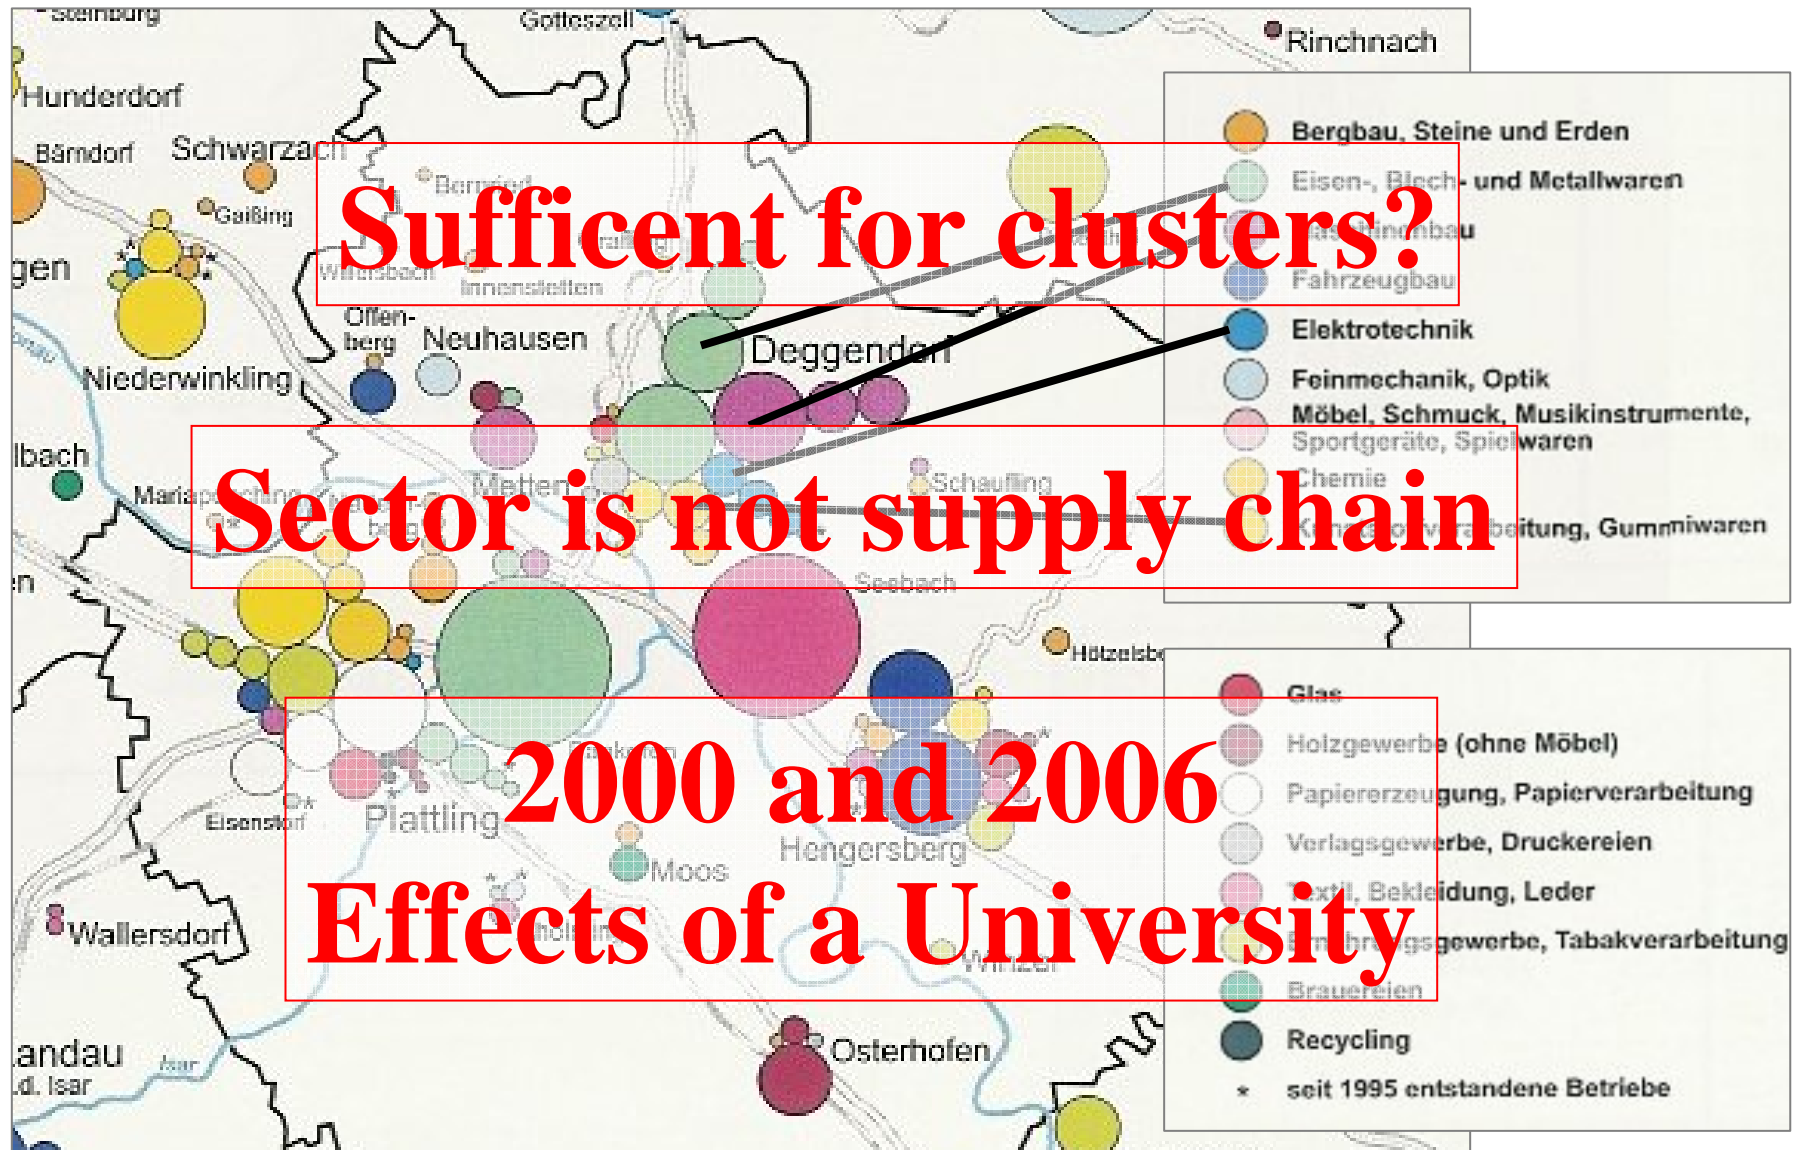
Steinburg
Gotteszell
Rinchnach
Hunderdorf
Bärndorf
Schwarzach
Gaißing
gen
Offenberg
Neuhausen
Deggendorf
Niederwinkling
lbach
Mariaposching
Metten
Schaufling
Seebach
Hötzelsb
Plattling
Eisenstorf
Moos
Hengersberg
Wallersdorf
Winzer
Osterhofen
Landau a.d. Isar
Isar

Sufficent for clusters?
Sector is not supply chain
2000 and 2006
Effects of a University

Bergbau, Steine und Erden
Eisen-, Blech- und Metallwaren
Maschinenbau
Fahrzeugbau
Elektrotechnik
Feinmechanik, Optik
Möbel, Schmuck, Musikinstrumente, Sportgeräte, Spielwaren
Chemie
Kunststoffverarbeitung, Gummiwaren

Glas
Holzgewerbe (ohne Möbel)
Papiererzeugung, Papierverarbeitung
Verlagsgewerbe, Druckereien
Textil, Bekleidung, Leder
Ernährungsgewerbe, Tabakverarbeitung
Brauereien
Recycling
* seit 1995 entstandene Betriebe